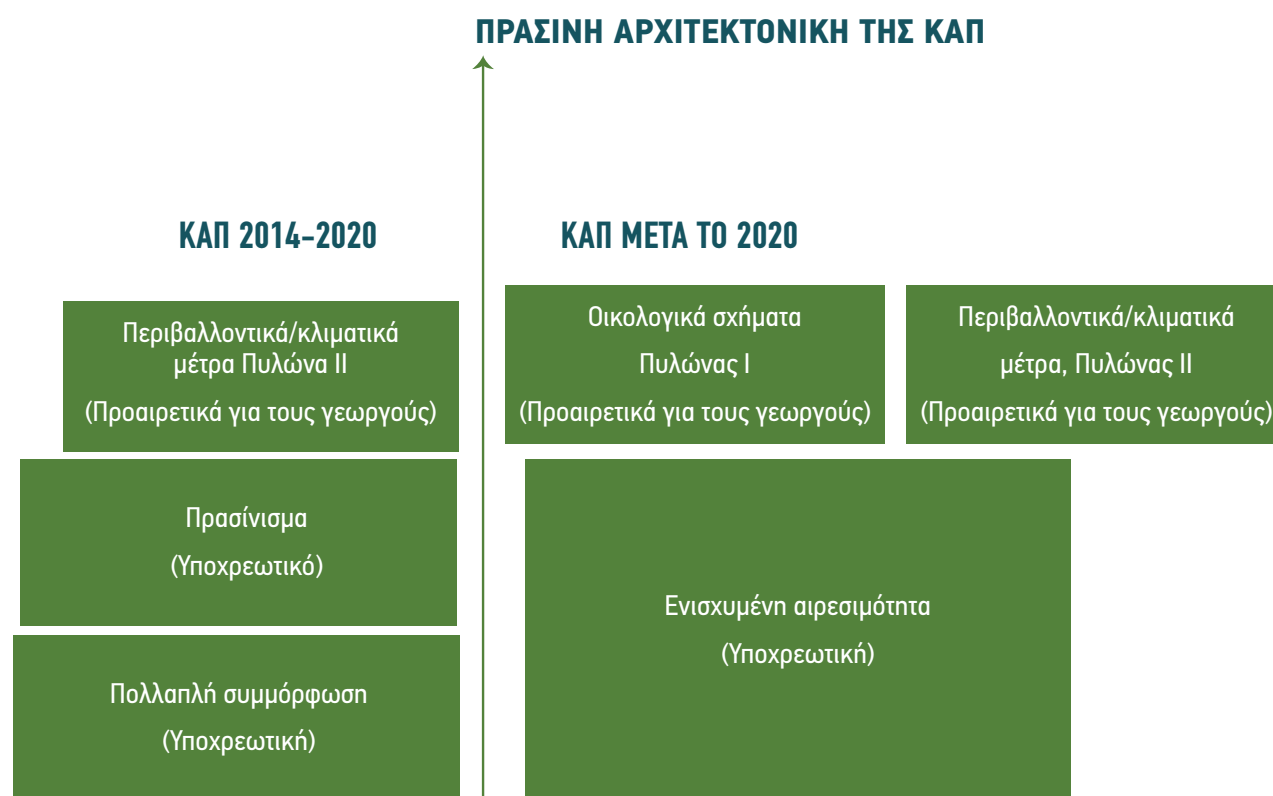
ΠΡΑΣΙΝΗ ΑΡΧΙΤΕΚΤΟΝΙΚΗ ΤΗΣ ΚΑΠ

ΚΑΠ 2014-2020

Περιβαλλοντικά/κλιματικά μέτρα Πυλώνα ΙΙ

(Προαιρετικά για τους γεωργούς)

Πρασίνισμα

(Υποχρεωτικό)

Πολλαπλή συμμόρφωση

(Υποχρεωτική)

ΚΑΠ ΜΕΤΑ ΤΟ 2020

Οικολογικά σχήματα

Πυλώνας Ι

(Προαιρετικά για τους γεωργούς)

Περιβαλλοντικά/κλιματικά

μέτρα, Πυλώνας ΙΙ

(Προαιρετικά για τους γεωργούς)

Ενισχυμένη αιρεσιμότητα

(Υποχρεωτική)